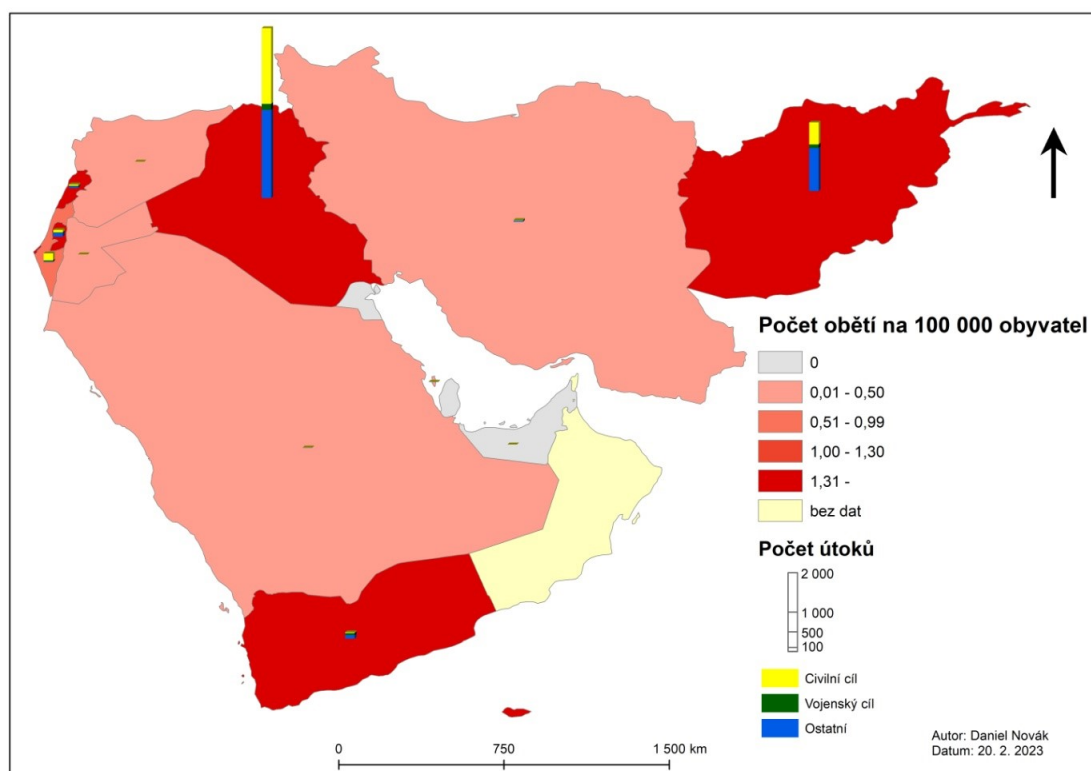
Počet obětí na 100 000 obyvatel

0

0,01 - 0,50

0,51 - 0,99

1,00 - 1,30

1,31 -

bez dat

Počet útoků

2 000

1 000

500

100

Civilní cíl

Vojenský cíl

Ostatní

0

750

1 500 km

Autor: Daniel Novák
Datum: 20. 2. 2023